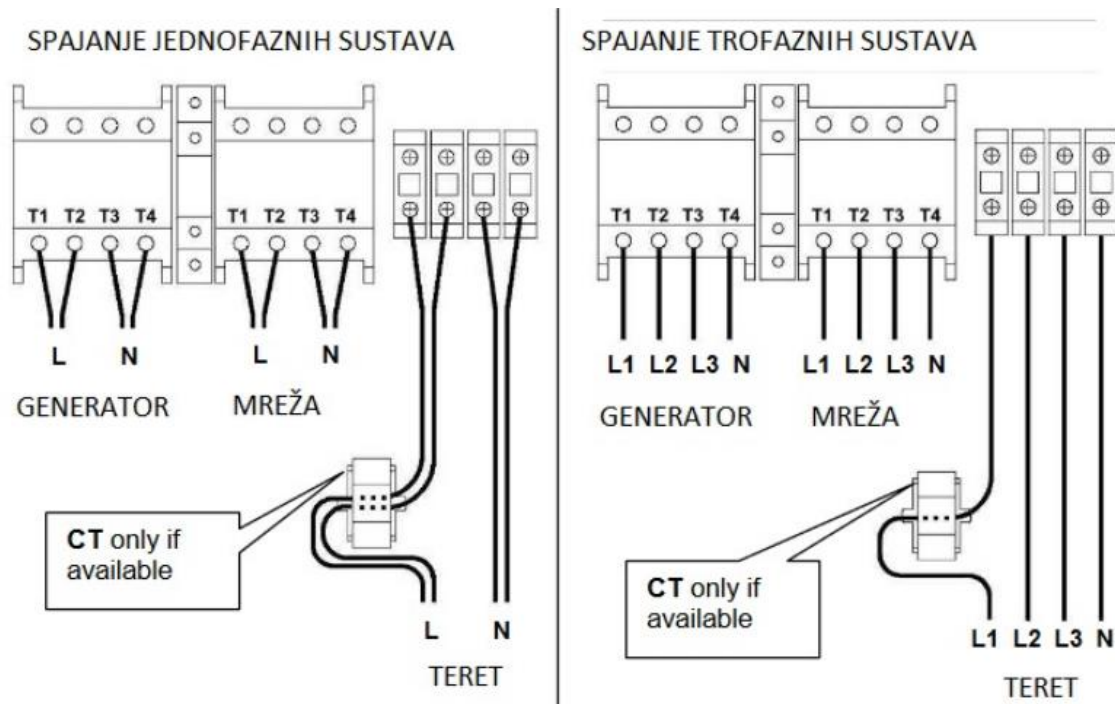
SPAJANJE JEDNOFAZNIH SUSTAVA

T1 T2 T3 T4

T1 T2 T3 T4

L N

L N

GENERATOR

MREŽA

**CT** only if available

L N

TERET

SPAJANJE TROFAZNIH SUSTAVA

T1 T2 T3 T4

T1 T2 T3 T4

L1 L2 L3 N

L1 L2 L3 N

GENERATOR

MREŽA

**CT** only if available

L1 L2 L3 N

TERET